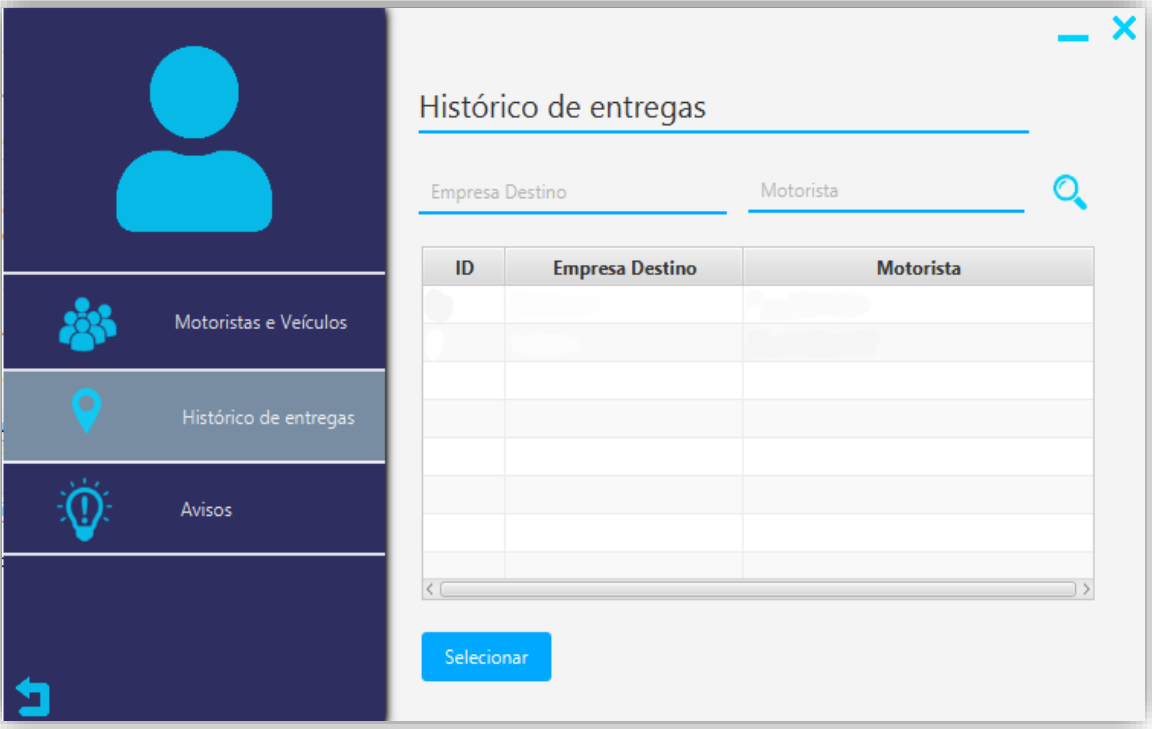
Motoristas e Veículos

Histórico de entregas

Avisos

Histórico de entregas

Empresa Destino

Motorista

| ID | Empresa Destino | Motorista |
|---|---|---|
| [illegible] | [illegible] | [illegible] |
| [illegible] | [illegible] | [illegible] |
| | | |
| | | |
| | | |
| | | |
| | | |
| | | |

Selecionar